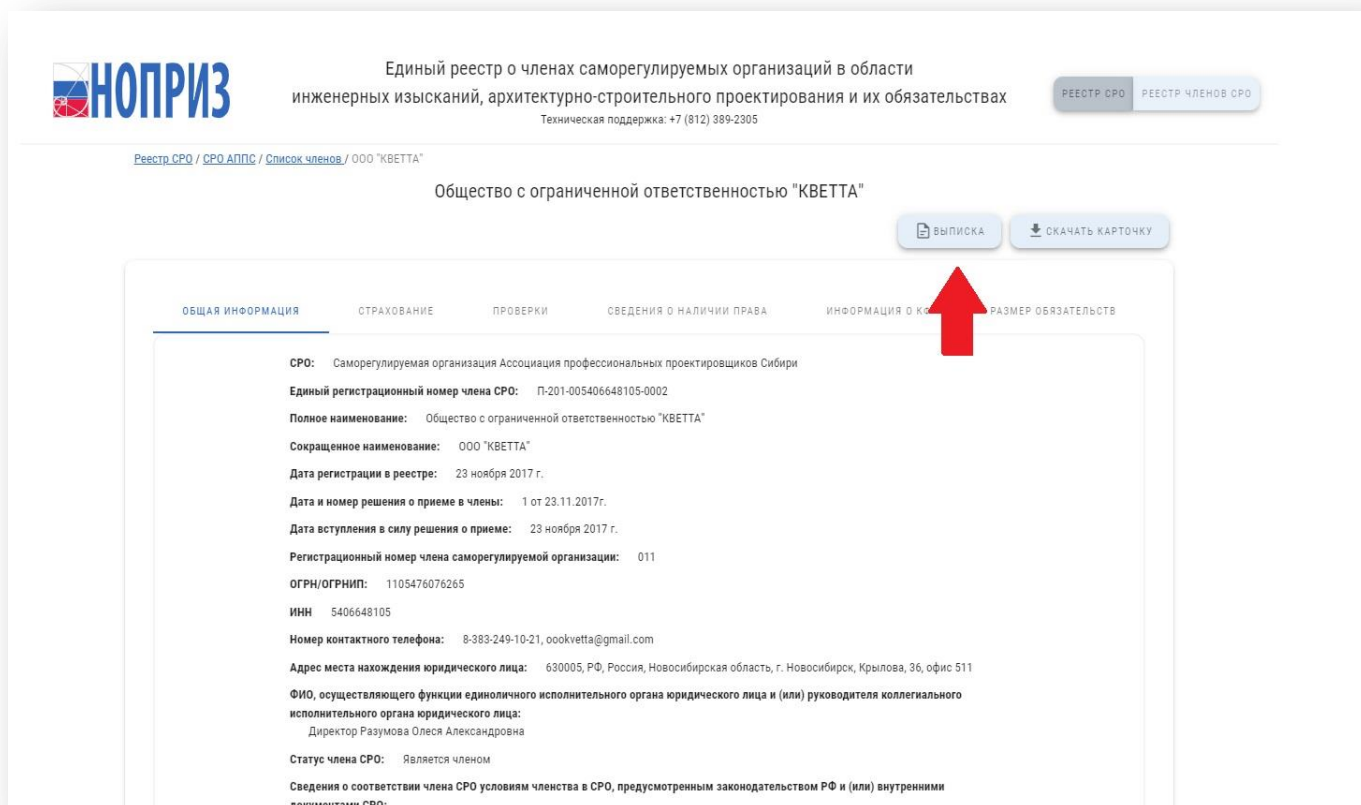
НОПРИЗ

Единый реестр о членах саморегулируемых организаций в области инженерных изысканий, архитектурно-строительного проектирования и их обязательствах
Техническая поддержка: +7 (812) 389-2305

РЕЕСТР СРО | РЕЕСТР ЧЛЕНОВ СРО

Реестр СРО / СРО АППС / Список членов / ООО "КВЕТТА"

Общество с ограниченной ответственностью "КВЕТТА"

ВЫПИСКА | СКАЧАТЬ КАРТОЧКУ

ОБЩАЯ ИНФОРМАЦИЯ | СТРАХОВАНИЕ | ПРОВЕРКИ | СВЕДЕНИЯ О НАЛИЧИИ ПРАВА | ИНФОРМАЦИЯ О К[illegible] | РАЗМЕР ОБЯЗАТЕЛЬСТВ

СРО: Саморегулируемая организация Ассоциация профессиональных проектировщиков Сибири

Единый регистрационный номер члена СРО: П-201-005406648105-0002

Полное наименование: Общество с ограниченной ответственностью "КВЕТТА"

Сокращенное наименование: ООО "КВЕТТА"

Дата регистрации в реестре: 23 ноября 2017 г.

Дата и номер решения о приеме в члены: 1 от 23.11.2017г.

Дата вступления в силу решения о приеме: 23 ноября 2017 г.

Регистрационный номер члена саморегулируемой организации: 011

ОГРН/ОГРНИП: 1105476076265

ИНН 5406648105

Номер контактного телефона: 8-383-249-10-21, oookvetta@gmail.com

Адрес места нахождения юридического лица: 630005, РФ, Россия, Новосибирская область, г. Новосибирск, Крылова, 36, офис 511

ФИО, осуществляющего функции единоличного исполнительного органа юридического лица и (или) руководителя коллегиального исполнительного органа юридического лица:
Директор Разумова Олеся Александровна

Статус члена СРО: Является членом

Сведения о соответствии члена СРО условиям членства в СРО, предусмотренным законодательством РФ и (или) внутренними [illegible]